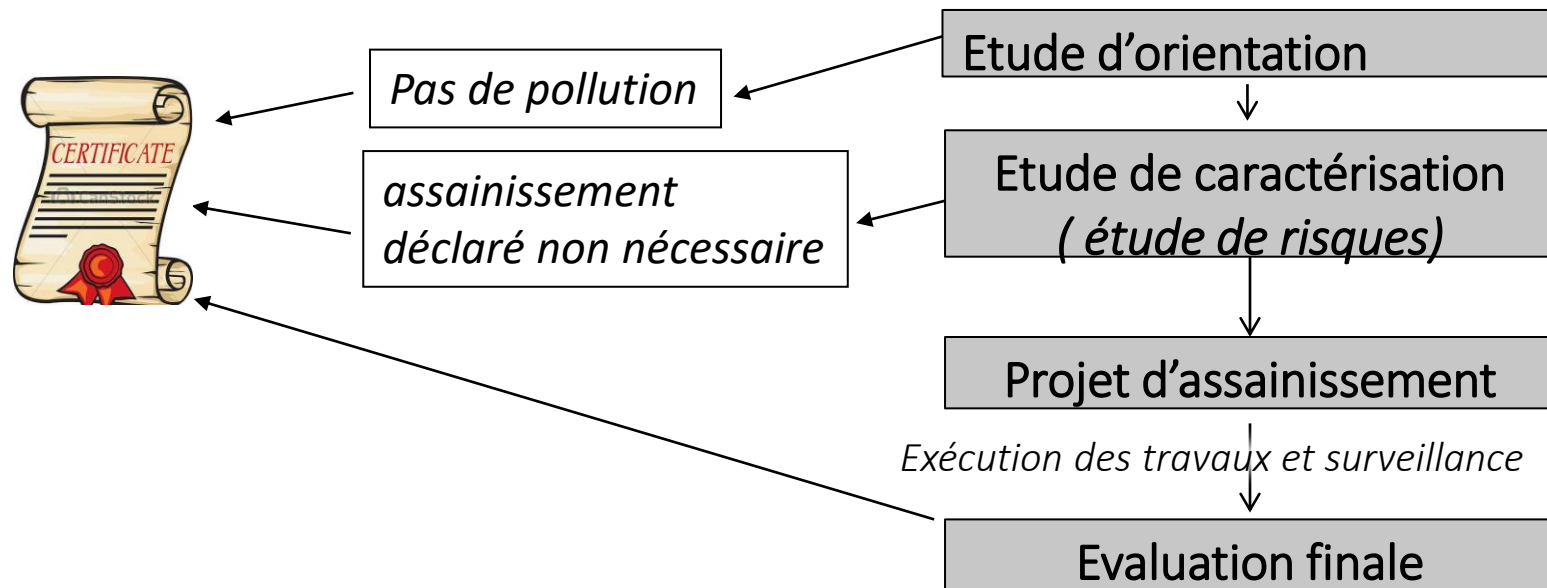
CERTIFICATE

©Canstock

Pas de pollution

assainissement déclaré non nécessaire

Etude d'orientation

Etude de caractérisation
( étude de risques)

Projet d'assainissement

Exécution des travaux et surveillance

Evaluation finale